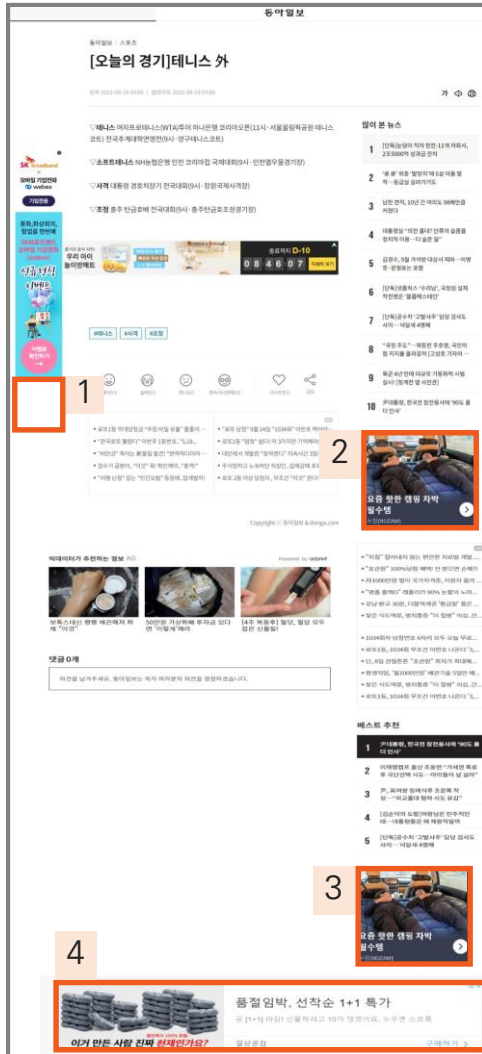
동아일보

동아일보 | 스포츠

[오늘의 경기]테니스 外

가

▽테니스 여자프로테니스(WTA)투어 하나은행 코리아오픈(11시·서울올림픽공원 테니스코트) 전국주계대학연맹전(9시·광주테니스코트)

▽소프트테니스 NH농협은행 인천 코리아컵 국제대회(9시·인천열우물경기장)

▽사격 대통령 경호처장기 전국대회(9시·창원국제사격장)

▽조정 충주 탄금호배 전국대회(9시·충주탄금호조정경기장)

SK broadband
모바일 기업전화 webex
기업전용

D-10
08 46 07

#테니스 #사격 #조정

많이 본 뉴스

1
2
3
4
5
6
7
8
9
10

1

2
요즘 핫한 캠핑 차박 필수템

3
요즘 핫한 캠핑 차박 필수템

4
품절임박, 선착순 1+1 특가
이거 만든 사람 진짜 천재인가요?
구매하기

베스트 추천
1
2
3
4
5

댓글 0개

Copyright © 동아일보 & donga.com